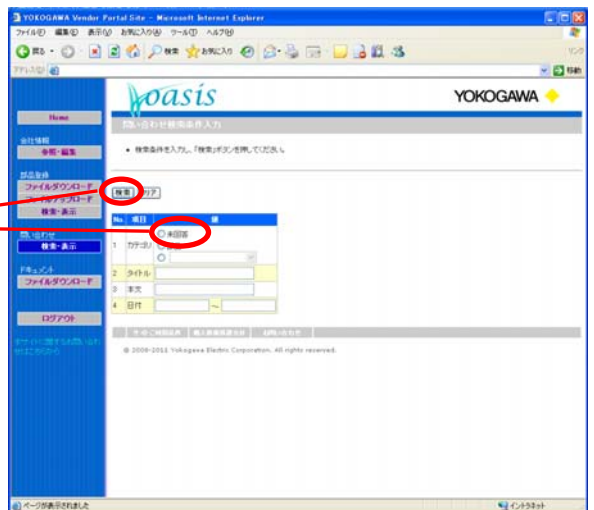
YOKOGAWA Vendor Portal Site - Microsoft Internet Explorer

ファイル(F) 編集(E) 表示(V) お気に入り(A) ツール(T) ヘルプ(H)

戻る 検索 お気に入り

アドレス(D)

移動

oasis

YOKOGAWA

Home

会社情報

参照・編集

部品受検

ファイルダウンロード

ファイルアップロード

検索・表示

問い合わせ

検索・表示

ドキュメント

ファイルダウンロード

ログアウト

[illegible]

問い合わせ検索条件入力

• 検索条件を入力し、「検索」ボタンを押してください。

検索 クリア

| No. | 項目 | 値 |
|---|---|---|
| 1 | カテゴリ | ○ 未回答 ○ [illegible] ○ |
| 2 | タイトル | |
| 3 | 本文 | |
| 4 | 日付 | ～ |

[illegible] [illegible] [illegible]

© 2009-2011 Yokogawa Electric Corporation. All rights reserved.

ページが表示されました

イントラネット